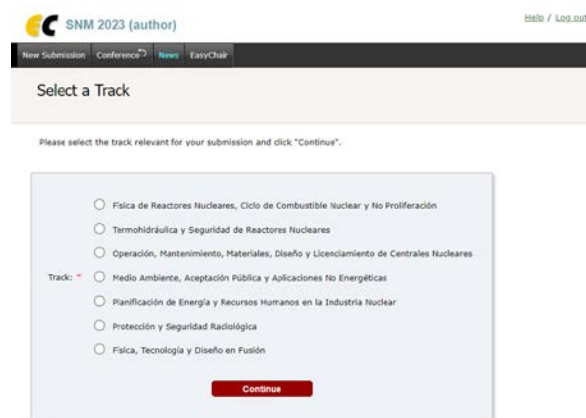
SNM 2023 (author)

Help / Log out

New Submission Conference News EasyChair

Select a Track

Please select the track relevant for your submission and click "Continue".

Track: *

Física de Reactores Nucleares, Ciclo de Combustible Nuclear y No Proliferación

Termohidráulica y Seguridad de Reactores Nucleares

Operación, Mantenimiento, Materiales, Diseño y Licenciamiento de Centrales Nucleares

Medio Ambiente, Aceptación Pública y Aplicaciones No Energéticas

Planificación de Energía y Recursos Humanos en la Industria Nuclear

Protección y Seguridad Radiológica

Física, Tecnología y Diseño en Fusión

Continue